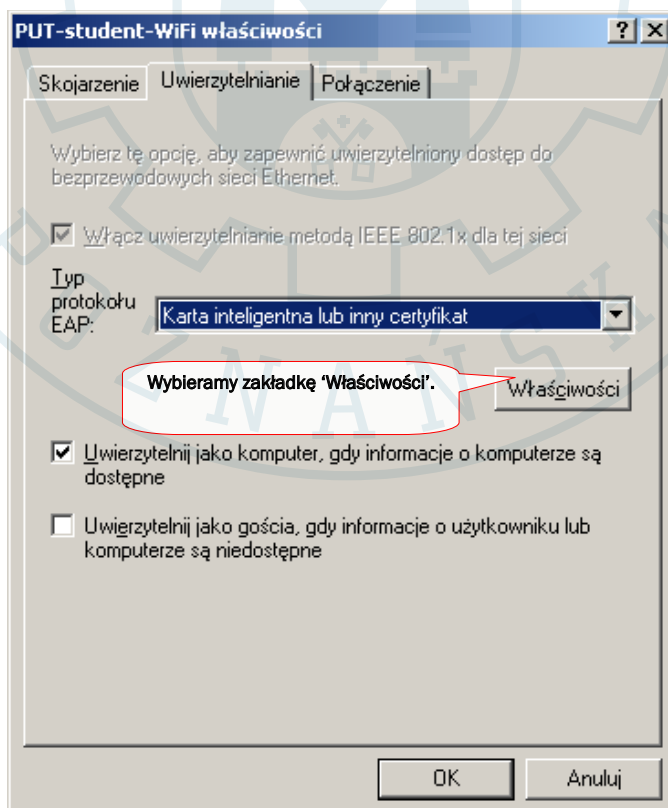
PUT-student-WiFi właściwości

?
X

Skojarzenie
Uwierzytelnianie
Połączenie

Wybierz tę opcję, aby zapewnić uwierzytelniony dostęp do bezprzewodowych sieci Ethernet.

Włącz uwierzytelnianie metodą IEEE 802.1x dla tej sieci

Typ protokołu EAP:
Karta inteligentna lub inny certyfikat

Wybieramy zakładkę 'Właściwości'.

Właściwości

Uwierzytelnij jako komputer, gdy informacje o komputerze są dostępne

Uwierzytelnij jako gościa, gdy informacje o użytkowniku lub komputerze są niedostępne

OK
Anuluj